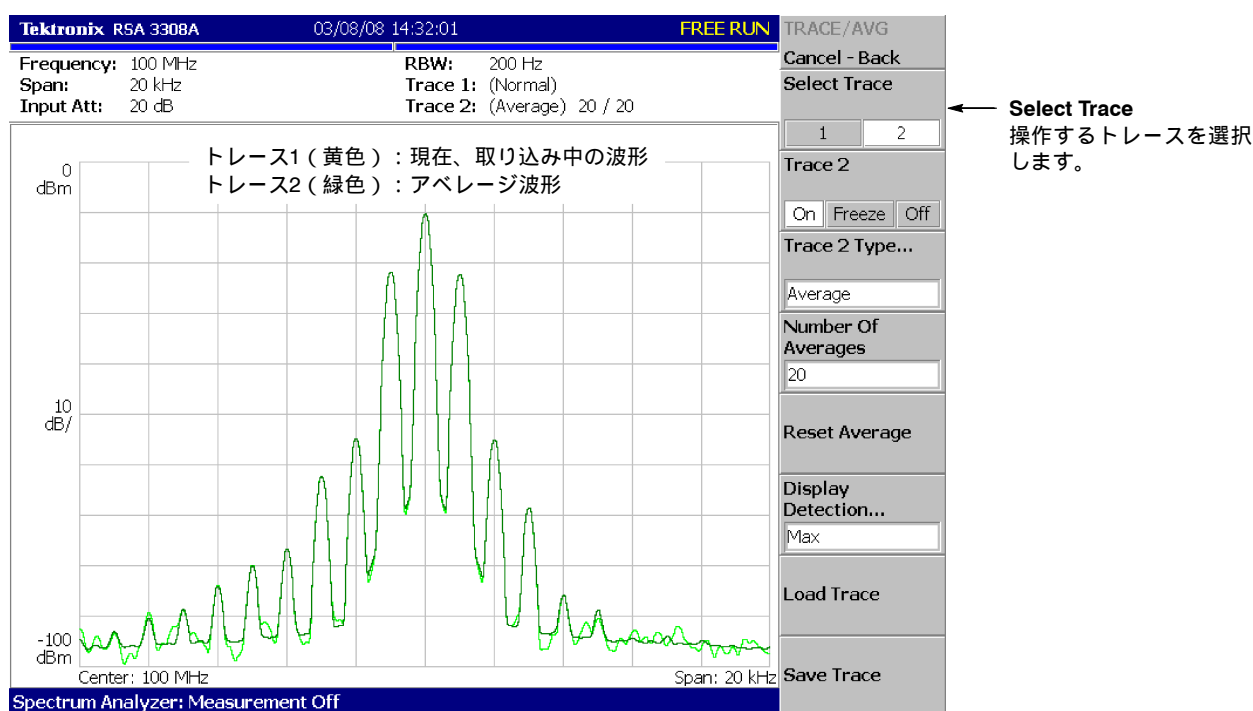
Tektronix RSA 3308A 03/08/08 14:32:01 FREE RUN

Frequency: 100 MHz
Span: 20 kHz
Input Att: 20 dB

RBW: 200 Hz
Trace 1: (Normal)
Trace 2: (Average) 20 / 20

トレース1（黄色）：現在、取り込み中の波形
トレース2（緑色）：アベレージ波形

0 dBm

10 dB/

-100 dBm

Center: 100 MHz

Span: 20 kHz

Spectrum Analyzer: Measurement Off

TRACE/AVG

Cancel - Back

Select Trace

1 2

Trace 2

On Freeze Off

Trace 2 Type...

Average

Number Of Averages

20

Reset Average

Display Detection...

Max

Load Trace

Save Trace

Select Trace
操作するトレースを選択します。